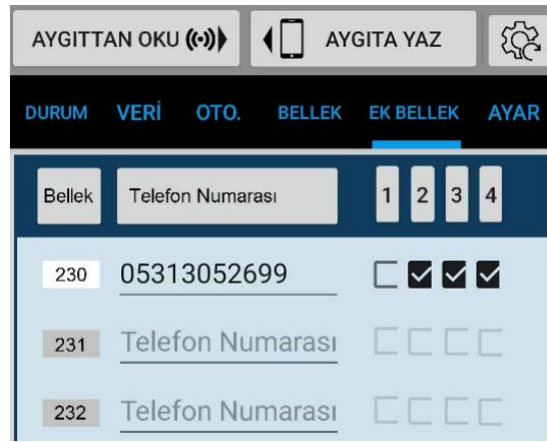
AYGITTAN OKU
AYGITA YAZ

DURUM VERİ OTO. BELLEK EK BELLEK AYAR

| Bellek | Telefon Numarası | 1 | 2 | 3 | 4 |
|---|---|---|---|---|---|
| 230 | 05313052699 | ☐ | ☑ | ☑ | ☑ |
| 231 | Telefon Numarası | ☐ | ☐ | ☐ | ☐ |
| 232 | Telefon Numarası | ☐ | ☐ | ☐ | ☐ |